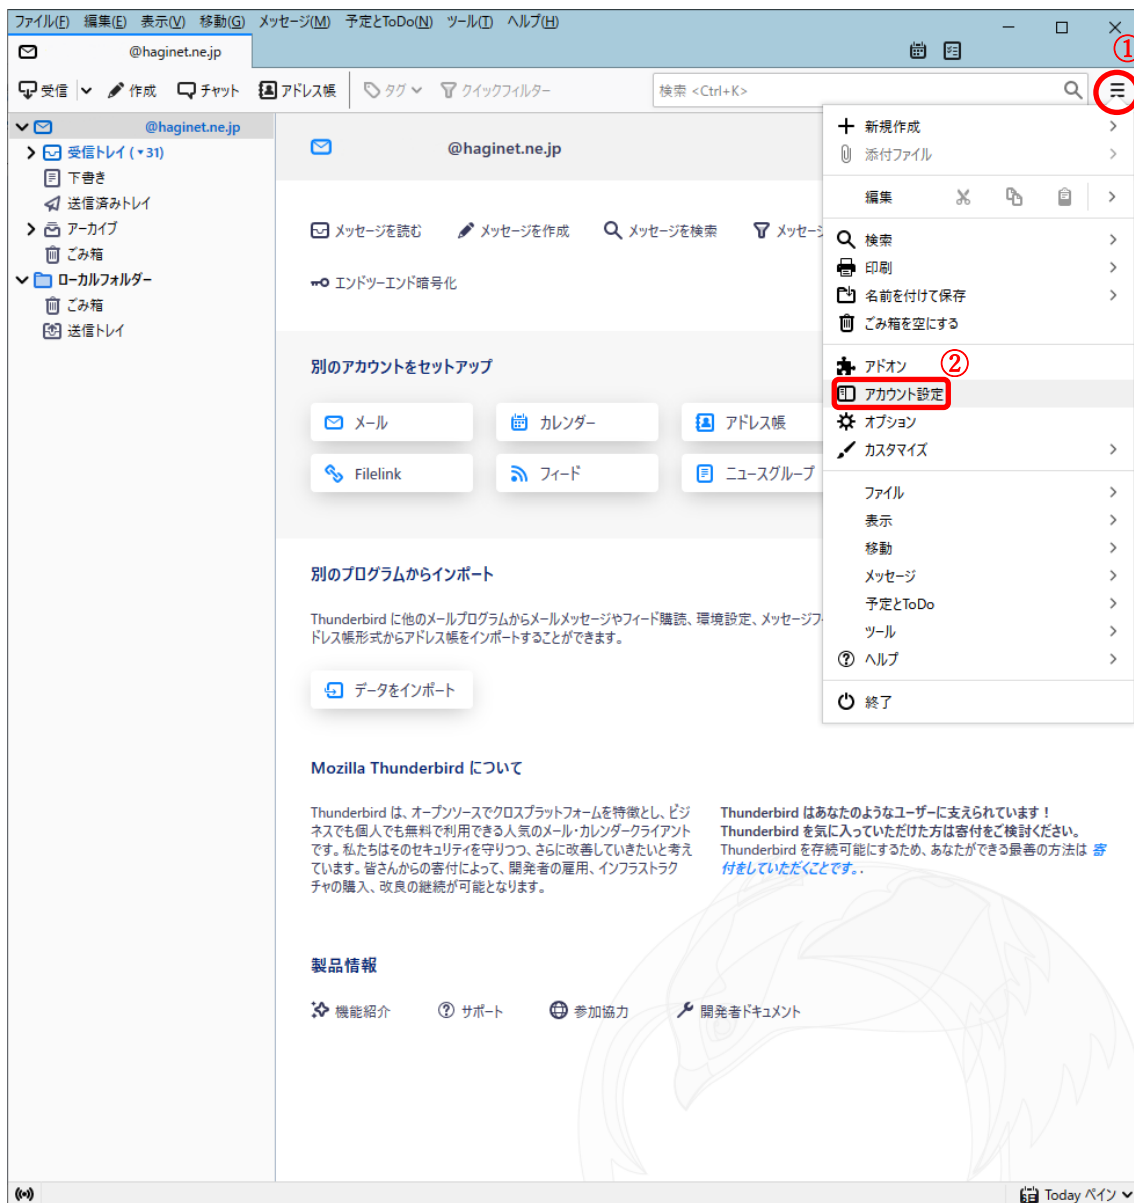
ファイル(F) 編集(E) 表示(V) 移動(G) メッセージ(M) 予定とToDo(N) ツール(T) ヘルプ(H)

@haginet.ne.jp

①

受信 作成 チャット アドレス帳 タグ クイックフィルター 検索 <Ctrl+K>

@haginet.ne.jp
受信トレイ (31)
下書き
送信済みトレイ
アーカイブ
ごみ箱
ローカルフォルダー
ごみ箱
送信トレイ

@haginet.ne.jp

メッセージを読む メッセージを作成 メッセージを検索 メッセージ

エンドツーエンド暗号化

別のアカウントをセットアップ

メール カレンダー アドレス帳
Filelink フィード ニュースグループ

別のプログラムからインポート

Thunderbird に他のメールプログラムからメールメッセージやフィード購読、環境設定、メッセージフ ドレス帳形式からアドレス帳をインポートすることができます。

データをインポート

Mozilla Thunderbird について

Thunderbird は、オープンソースでクロスプラットフォームを特徴とし、ビジネスでも個人でも無料で利用できる人気のメール・カレンダークライアントです。私たちはそのセキュリティを守りつつ、さらに改善していきたいと考えています。皆さんからの寄付によって、開発者の雇用、インフラストラクチャの購入、改良の継続が可能となります。

Thunderbird はあなたのようなユーザーに支えられています！ Thunderbird を気に入っていただけた方は寄付をご検討ください。 Thunderbird を存続可能にするため、あなたができる最善の方法は 寄付をしていただくことです。

製品情報

機能紹介 サポート 参加協力 開発者ドキュメント

新規作成
添付ファイル
編集
検索
印刷
名前を付けて保存
ごみ箱を空にする
アドオン ②
アカウント設定
オプション
カスタマイズ
ファイル
表示
移動
メッセージ
予定とToDo
ツール
ヘルプ
終了

Today ペイン